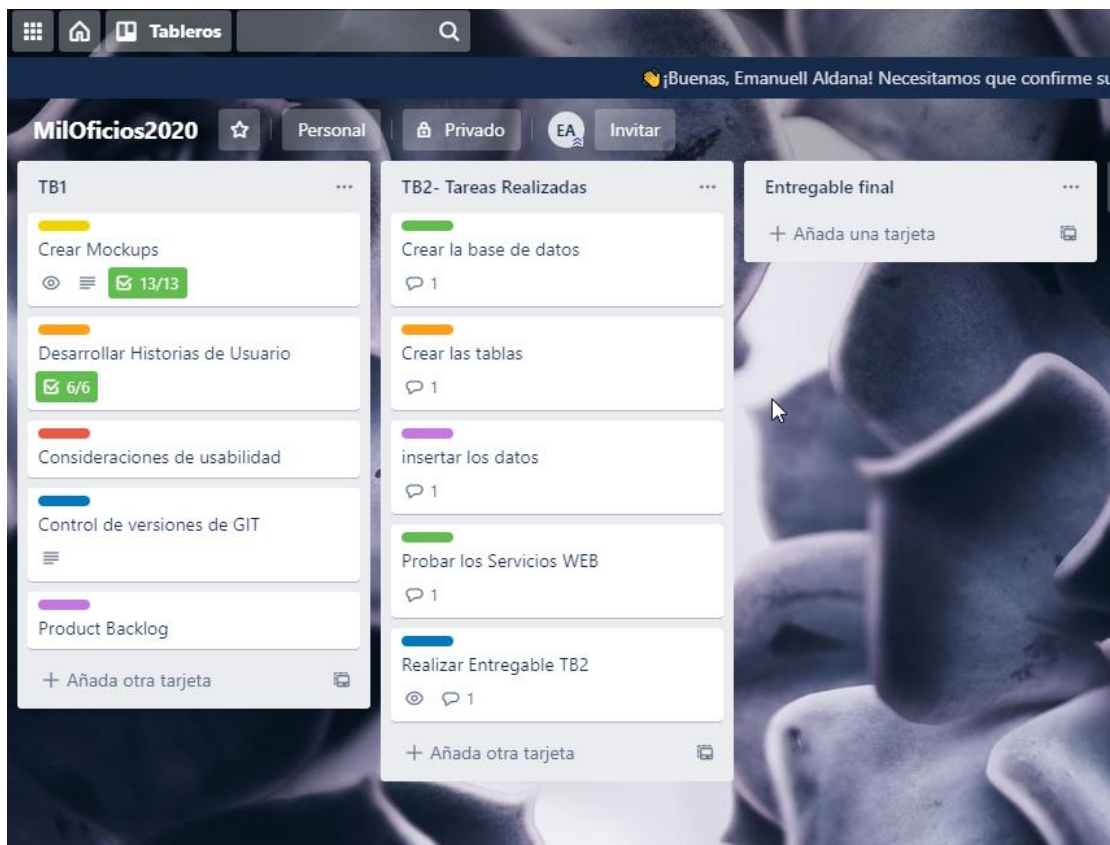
Tableros

¡Buenas, Emanuell Aldana! Necesitamos que confirme su

MilOficios2020 Personal Privado EA Invitar

TB1 ...

Crear Mockups
13/13

Desarrollar Historias de Usuario
6/6

Consideraciones de usabilidad

Control de versiones de GIT

Product Backlog

+ Añada otra tarjeta

TB2- Tareas Realizadas ...

Crear la base de datos
1

Crear las tablas
1

insertar los datos
1

Probar los Servicios WEB
1

Realizar Entregable TB2
1

+ Añada otra tarjeta

Entregable final ...

+ Añada una tarjeta